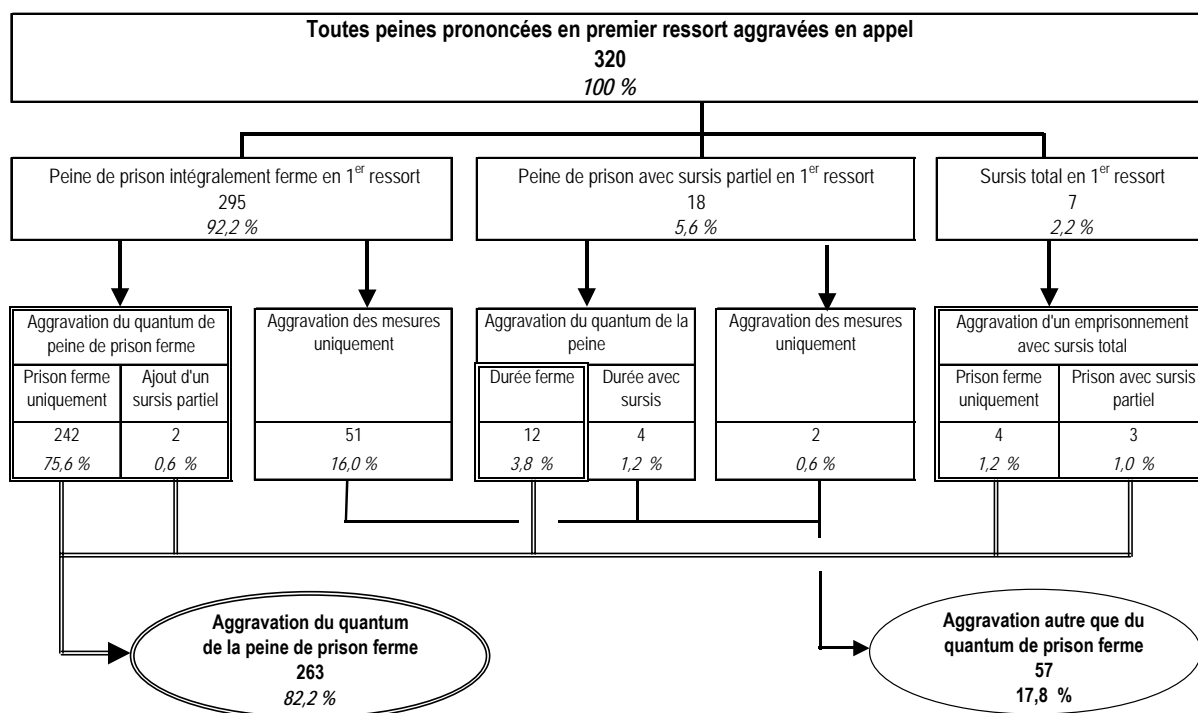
Toutes peines prononcées en premier ressort aggravées en appel
320
100 %

Peine de prison intégralement ferme en 1$^{er}$ ressort
295
92,2 %

Peine de prison avec sursis partiel en 1$^{er}$ ressort
18
5,6 %

Sursis total en 1$^{er}$ ressort
7
2,2 %

Aggravation du quantum de peine de prison ferme

| Prison ferme uniquement | Ajout d'un sursis partiel |
|---|---|
| 242 | 2 |
| 75,6 % | 0,6 % |

Aggravation des mesures uniquement
51
16,0 %

Aggravation du quantum de la peine

| Durée ferme | Durée avec sursis |
|---|---|
| 12 | 4 |
| 3,8 % | 1,2 % |

Aggravation des mesures uniquement
2
0,6 %

Aggravation d'un emprisonnement avec sursis total

| Prison ferme uniquement | Prison avec sursis partiel |
|---|---|
| 4 | 3 |
| 1,2 % | 1,0 % |

Aggravation du quantum de la peine de prison ferme
263
82,2 %

Aggravation autre que du quantum de prison ferme
57
17,8 %